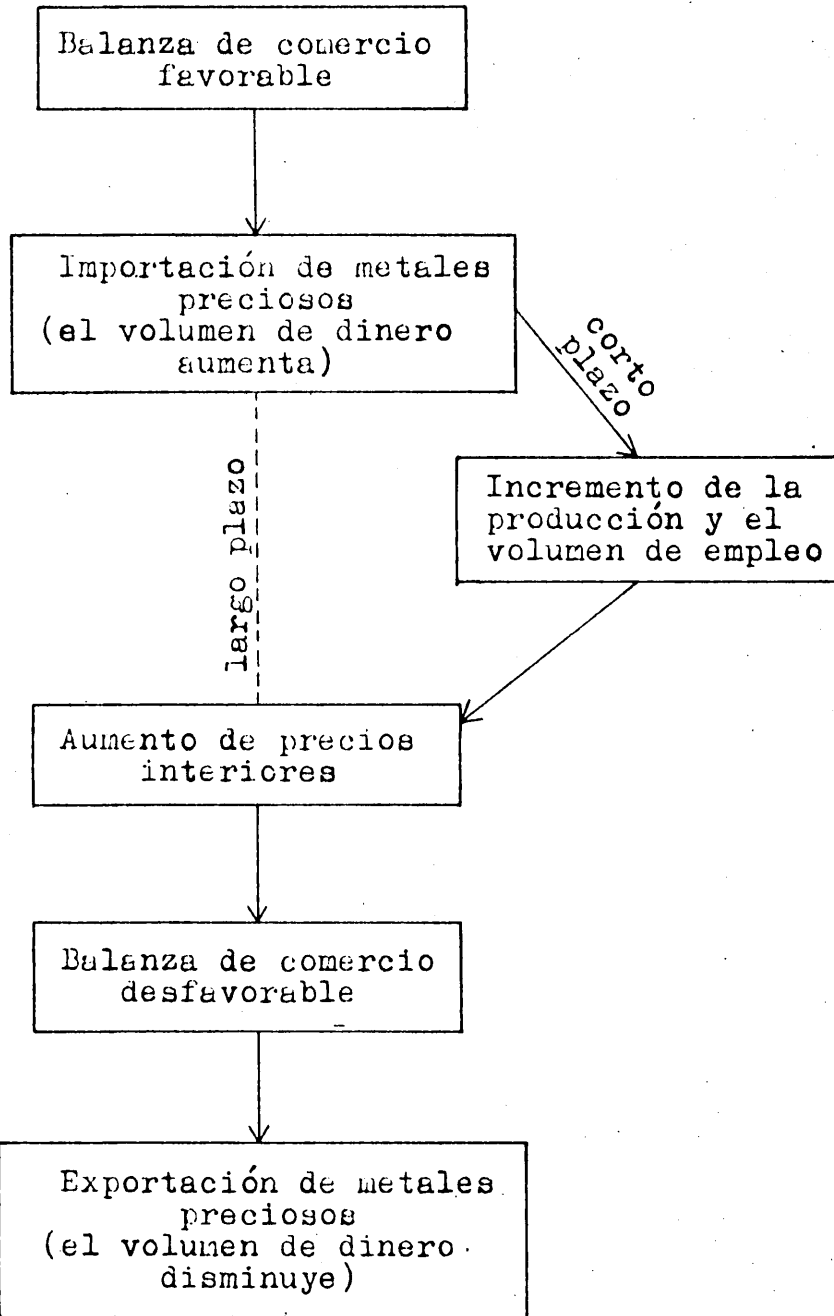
Balanza de comercio favorable

Importación de metales preciosos (el volumen de dinero aumenta)

corto plazo

largo plazo

Incremento de la producción y el volumen de empleo

Aumento de precios interiores

Balanza de comercio desfavorable

Exportación de metales preciosos (el volumen de dinero disminuye)